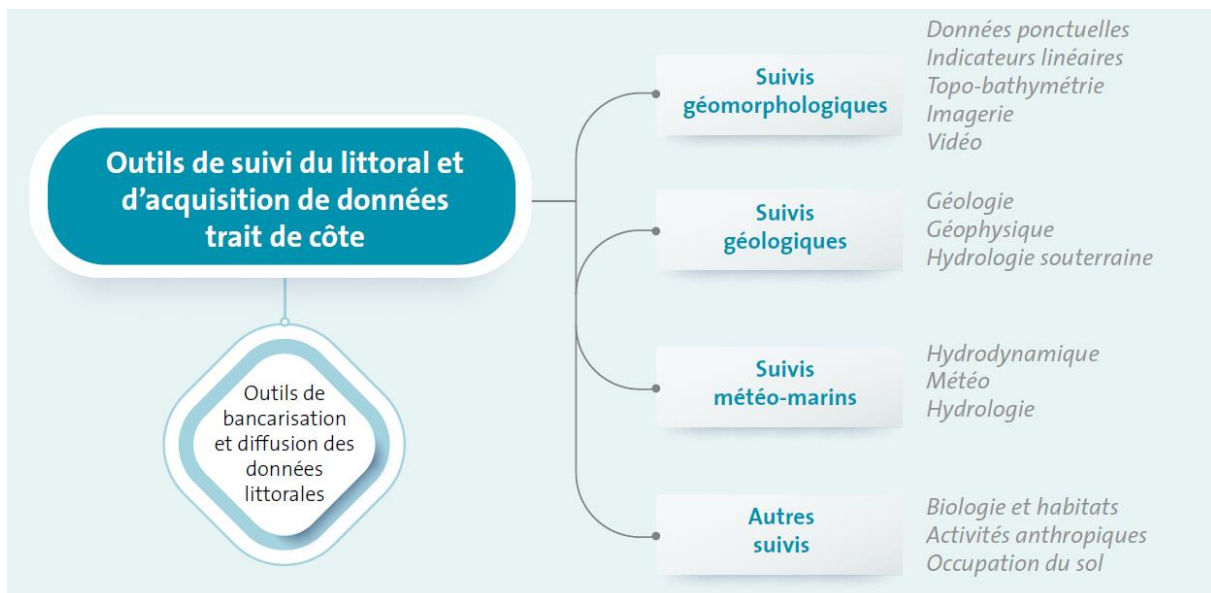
Outils de suivi du littoral et d'acquisition de données trait de côte

Outils de bancarisation et diffusion des données littorales

Suivis géomorphologiques

Données ponctuelles
Indicateurs linéaires
Topo-bathymétrie
Imagerie
Vidéo

Suivis géologiques

Géologie
Géophysique
Hydrologie souterraine

Suivis météo-marins

Hydrodynamique
Météo
Hydrologie

Autres suivis

Biologie et habitats
Activités anthropiques
Occupation du sol